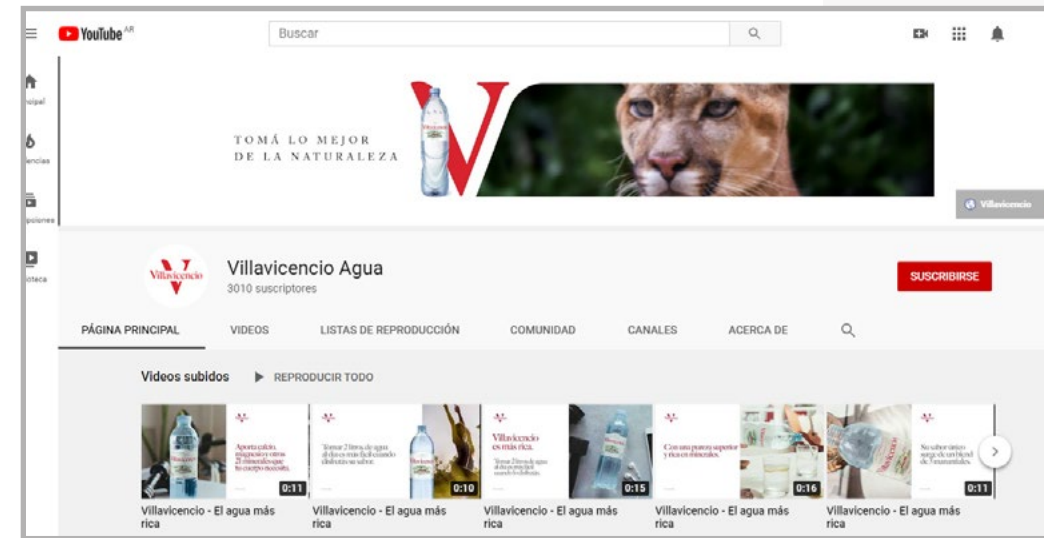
YouTube AR

Buscar

ncipal

encias

ipciones

oteca

TOMÁ LO MEJOR DE LA NATURALEZA

Villavicencio

Villavicencio

Villavicencio Agua
3010 suscriptores

SUSCRIBIRSE

PÁGINA PRINCIPAL | VIDEOS | LISTAS DE REPRODUCCIÓN | COMUNIDAD | CANALES | ACERCA DE

Videos subidos | REPRODUCIR TODO

Aporta calcio, magnesio y otros 21 minerales que tu cuerpo necesita.
0:11
Villavicencio - El agua más rica

Tomar 2 litros de agua al día es más fácil cuando disfrutás su sabor.
0:10
Villavicencio - El agua más rica

Villavicencio es más rica.
Tomar 2 litros de agua al día es más fácil cuando lo disfrutás.
0:15
Villavicencio - El agua más rica

Con una pureza superior y rica en minerales.
0:16
Villavicencio - El agua más rica

Su sabor único surge de un blend de 3 manantiales.
0:11
Villavicencio - El agua más rica